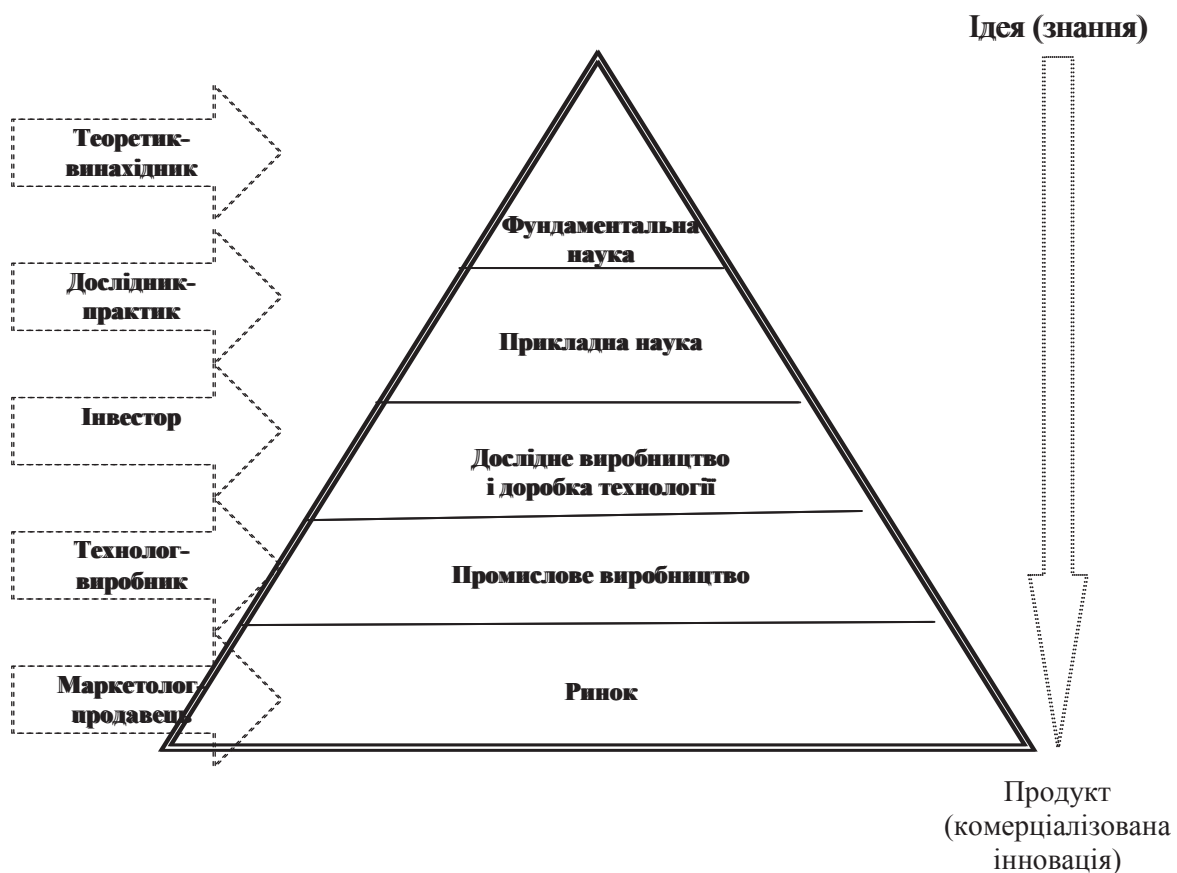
Ідея (знання)

Теоретик-винахідник

Дослідник-практик

Інвестор

Технолог-виробник

Маркетолог-продавець

Фундаментальна наука

Прикладна наука

Дослідне виробництво і доробка технології

Промислове виробництво

Ринок

Продукт (комерціалізована інновація)